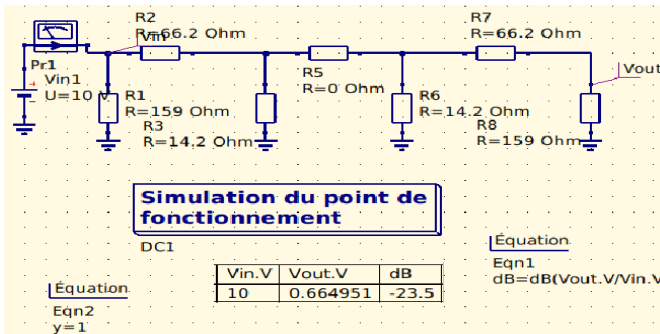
R2
R=66.2 Ohm
Vin
R7
R=66.2 Ohm
Vout
Pr1
Vin1
U=10 V
R1
R=159 Ohm
R3
R=14.2 Ohm
R5
R=0 Ohm
R6
R=14.2 Ohm
R8
R=159 Ohm

Simulation du point de fonctionnement
DC1

Équation
Eqn1
dB=dB(Vout.V/Vin.V

| Vin.V | Vout.V | dB |
|---|---|---|
| 10 | 0.664951 | -23.5 |

Équation
Eqn2
y=1